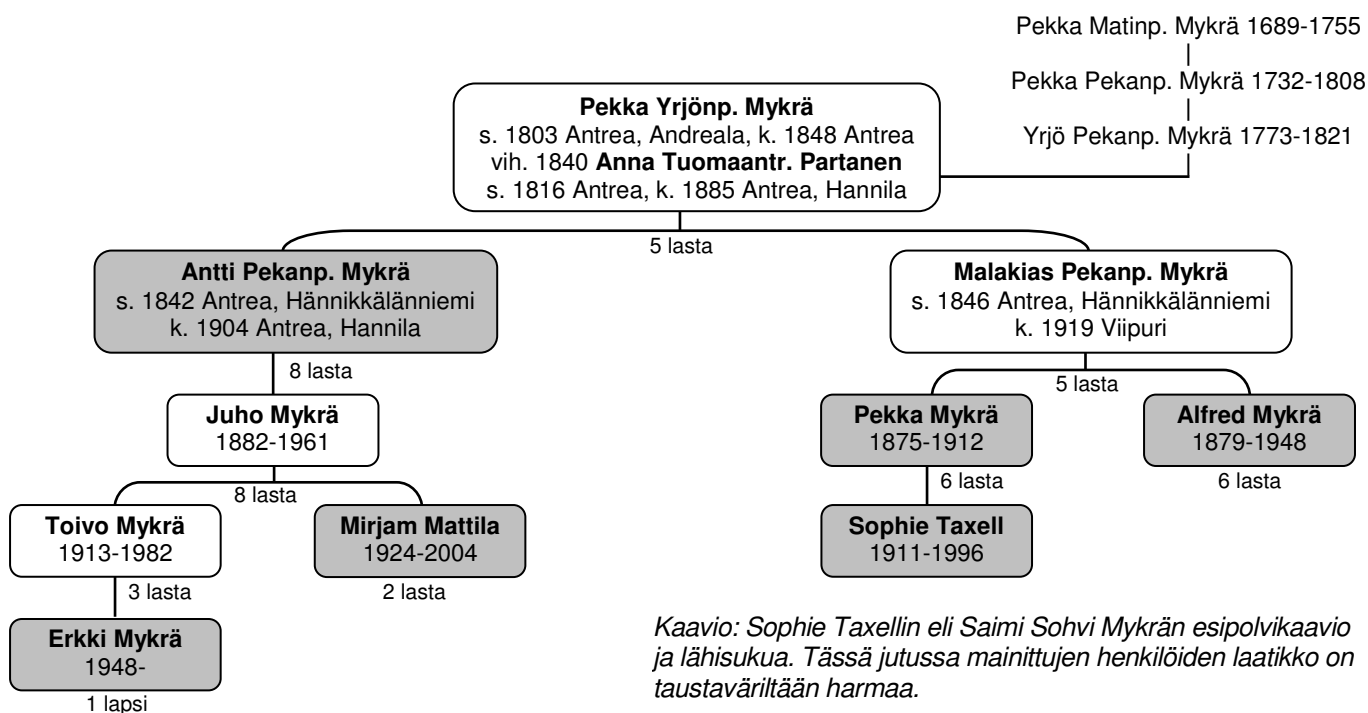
Pekka Matinp. Mykrä 1689-1755
Pekka Pekanp. Mykrä 1732-1808
Yrjö Pekanp. Mykrä 1773-1821

**Pekka Yrjönp. Mykrä**
s. 1803 Antrea, Andreala, k. 1848 Antrea
vih. 1840 **Anna Tuomaantr. Partanen**
s. 1816 Antrea, k. 1885 Antrea, Hannila

5 lasta

**Antti Pekanp. Mykrä**
s. 1842 Antrea, Hännikkälänniemi
k. 1904 Antrea, Hannila

8 lasta

**Juho Mykrä**
1882-1961

8 lasta

**Toivo Mykrä**
1913-1982

3 lasta

**Erkki Mykrä**
1948-

1 lapsi

**Mirjam Mattila**
1924-2004

2 lasta

**Malakias Pekanp. Mykrä**
s. 1846 Antrea, Hännikkälänniemi
k. 1919 Viipuri

5 lasta

**Pekka Mykrä**
1875-1912

6 lasta

**Sophie Taxell**
1911-1996

**Alfred Mykrä**
1879-1948

6 lasta

*Kaavio: Sophie Taxellin eli Saimi Sohvi Mykrän esipolvikaavio ja lähisukua. Tässä jutussa mainittujen henkilöiden laatikko on taustaväriltään harmaa.*